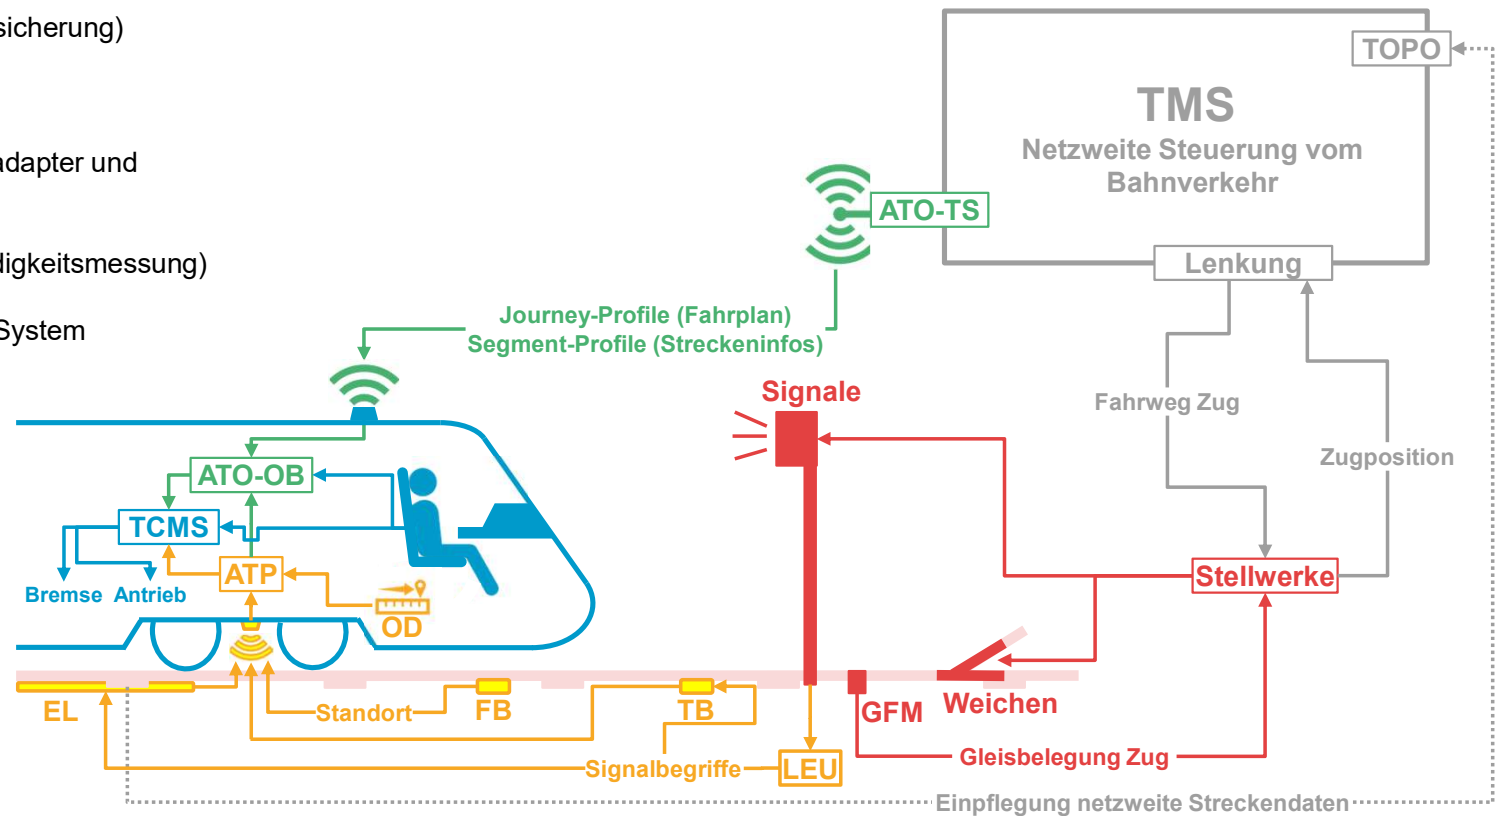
sicherung)

adapter und

digkeitsmessung)

System

TOPO

TMS
Netzweite Steuerung vom Bahnverkehr

ATO-TS

Lenkung

Journey-Profile (Fahrplan)
Segment-Profile (Streckeninfos)

Signale

Fahrweg Zug

Zugposition

ATO-OB

TCMS

ATP

Bremse Antrieb

OD

Stellwerke

GFM

Weichen

EL

Standort

FB

TB

LEU

Signalbegriffe

Gleisbelegung Zug

Einpflegung netzweite Streckendaten